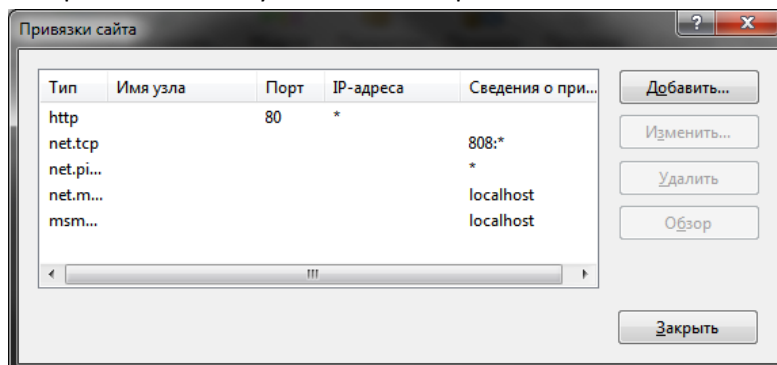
Привязки сайта

| Тип | Имя узла | Порт | IP-адреса | Сведения о при... |
|---|---|---|---|---|
| http | | 80 | * | |
| net.tcp | | | | 808:* |
| net.pi... | | | | * |
| net.m... | | | | localhost |
| msm... | | | | localhost |

Добавить...
Изменить...
Удалить
Обзор
Закрыть